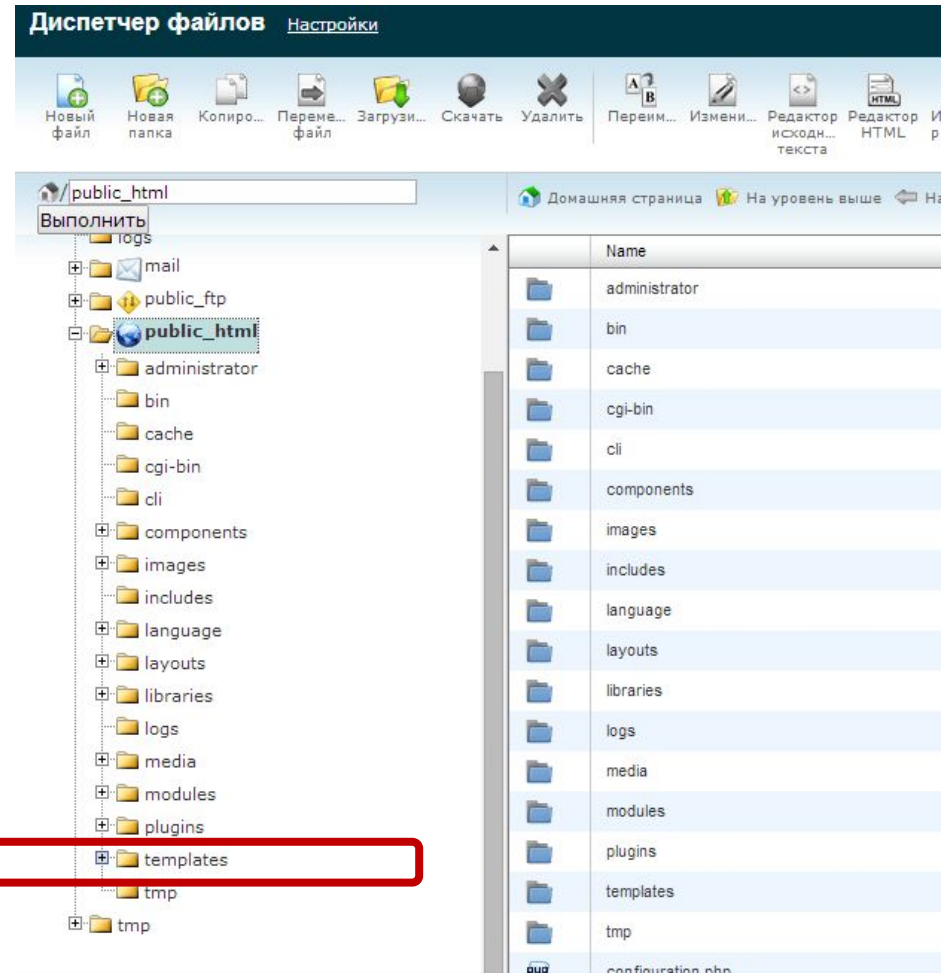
Диспетчер файлов Настройки

Новый файл Новая папка Копиро... Переме... файл Загрузи... Скачать Удалить Переим... Измени... Редактор исходн... текста Редактор HTML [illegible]

/public_html
Выполнить

Домашняя страница На уровень выше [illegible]

logs
mail
public_ftp
public_html
administrator
bin
cache
cgi-bin
cli
components
images
includes
language
layouts
libraries
logs
media
modules
plugins
templates
tmp
tmp

| Name |
|---|
| administrator |
| bin |
| cache |
| cgi-bin |
| cli |
| components |
| images |
| includes |
| language |
| layouts |
| libraries |
| logs |
| media |
| modules |
| plugins |
| templates |
| tmp |
| configuration.php |